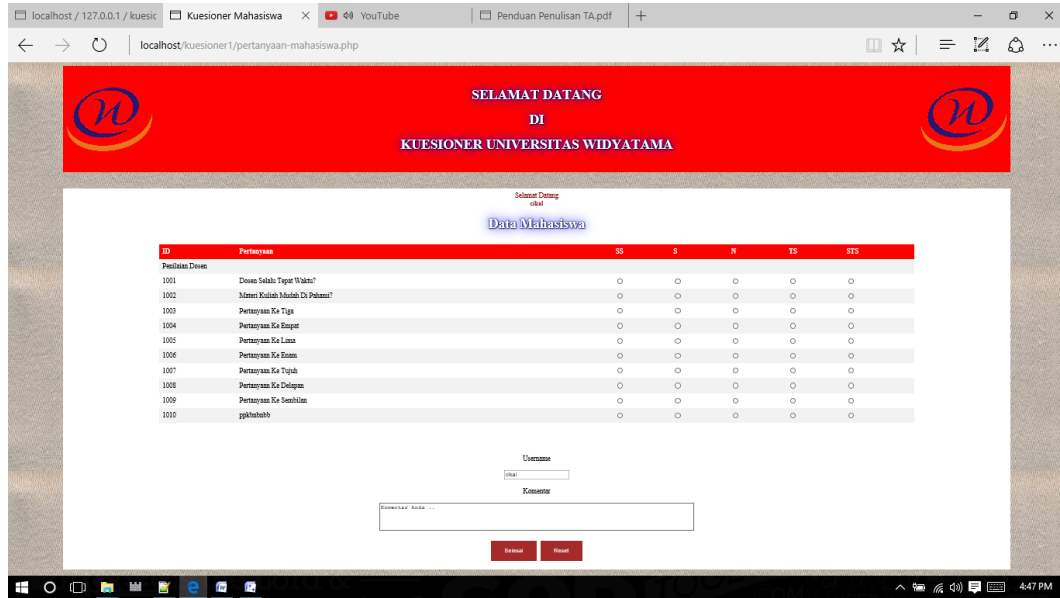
localhost / 127.0.0.1 / kuesic | Kuesioner Mahasiswa | YouTube | Penduan Penulisan TA.pdf

localhost/kuesioner1/pertanyaan-mahasiswa.php

SELAMAT DATANG
DI
KUESIONER UNIVERSITAS WIDYATAMA

Selamat Datang
cikal

Data Mahasiswa

| ID | Pertanyaan | SS | S | N | TS | STS |
|---|---|---|---|---|---|---|
| Penilaian Dosen | | | | | | |
| 1001 | Dosen Selalu Tepat Waktu? | ○ | ○ | ○ | ○ | ○ |
| 1002 | Materi Kuliah Mudah Di Pahami? | ○ | ○ | ○ | ○ | ○ |
| 1003 | Pertanyaan Ke Tiga | ○ | ○ | ○ | ○ | ○ |
| 1004 | Pertanyaan Ke Empat | ○ | ○ | ○ | ○ | ○ |
| 1005 | Pertanyaan Ke Lima | ○ | ○ | ○ | ○ | ○ |
| 1006 | Pertanyaan Ke Enam | ○ | ○ | ○ | ○ | ○ |
| 1007 | Pertanyaan Ke Tujuh | ○ | ○ | ○ | ○ | ○ |
| 1008 | Pertanyaan Ke Delapan | ○ | ○ | ○ | ○ | ○ |
| 1009 | Pertanyaan Ke Sembilan | ○ | ○ | ○ | ○ | ○ |
| 1010 | ppkbnbnbb | ○ | ○ | ○ | ○ | ○ |

Username
cikal
Komentar
Komentar Anda ..

Selesai Reset

4:47 PM